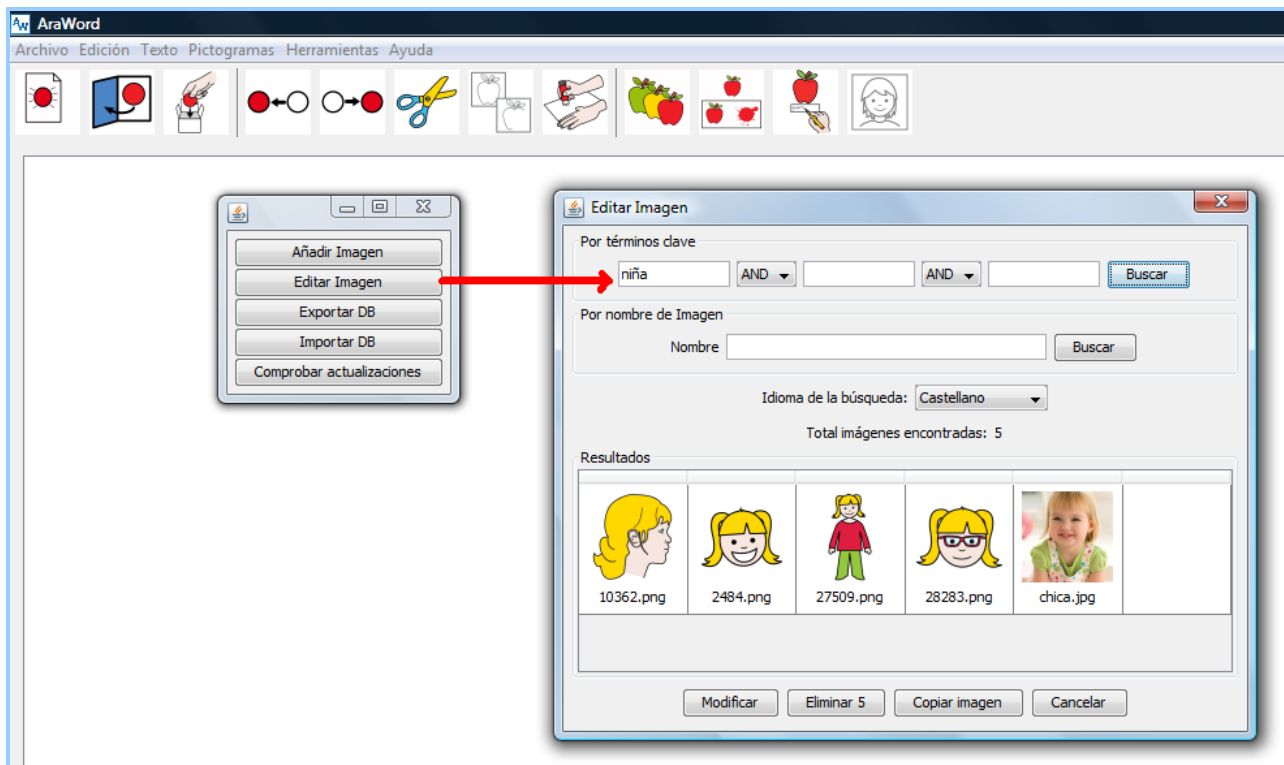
AraWord

Archivo Edición Texto Pictogramas Herramientas Ayuda

Añadir Imagen
Editar Imagen
Exportar DB
Importar DB
Comprobar actualizaciones

Editar Imagen

Por términos clave
niña AND AND Buscar

Por nombre de Imagen
Nombre Buscar

Idioma de la búsqueda: Castellano

Total imágenes encontradas: 5

Resultados

10362.png 2484.png 27509.png 28283.png chica.jpg

Modificar Eliminar 5 Copiar imagen Cancelar